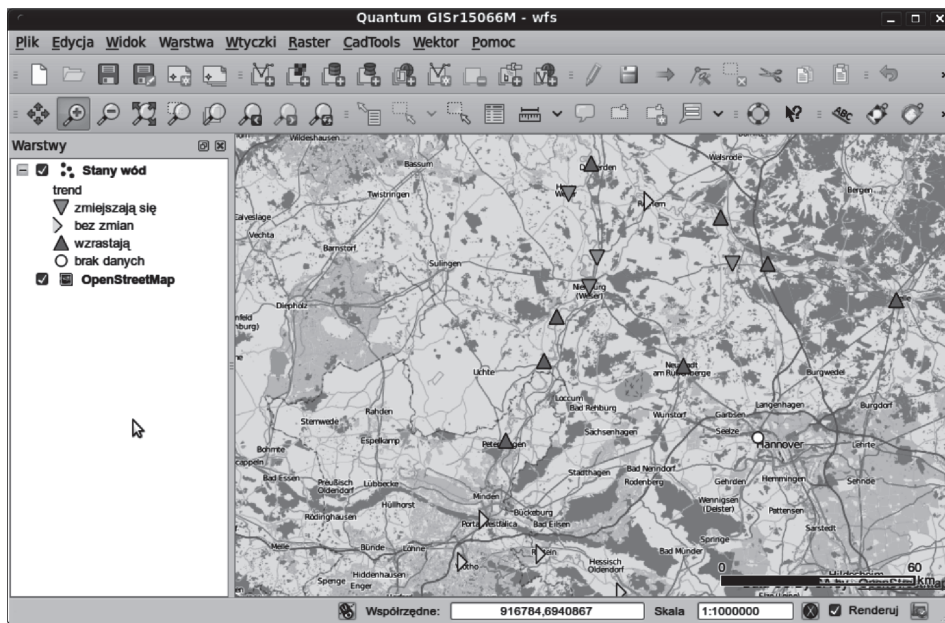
Quantum GISr15066M - wfs

Plik Edycja Widok Warstwa Wtyczki Raster CadTools Wektor Pomoc

Warstwy

Stany wód
trend
zmiejszają się
bez zmian
wzrastają
brak danych
OpenStreetMap

Wildeshausen
Bassum
Twistringen
Verden
Rethem
Walsrode
Bergen
Vechta
Barnstorf
Sulingen
Diepholz
Nienburg (Weser)
Lichte
Neustadt am Rübenberge
Burgwedel
Loccum
Bad Rehburg
Wunstorf
Garbsen
Langenhagen
Burgdorf
Rahden
Stemwede
Espelkamp
Petershagen
Sachsenhagen
Seelze
Hannover
Lehrte
Bohmte
Stadthagen
Bad Nenndorf
Rodenberg
Gehrden
Hemmingen
Sehnde
Bad Essen
Preußisch Oldendorf
Lübbecke
Hüllhorst
Minden
Bückeburg
Wennigsen (Deister)
Pattensen
Rödinghausen
Porta Westfalica
Bad Eilsen
Sarstedt
Springe
Melle
Bünde
Löhne
Rinteln
Hessisch Oldendorf
Bad Münder
Spenge
Hiddenhausen
Enger
Vlotho
Hildesheim
0
60
km

Współrzędne:
916784,6940867
Skala
1:1000000
Renderuj